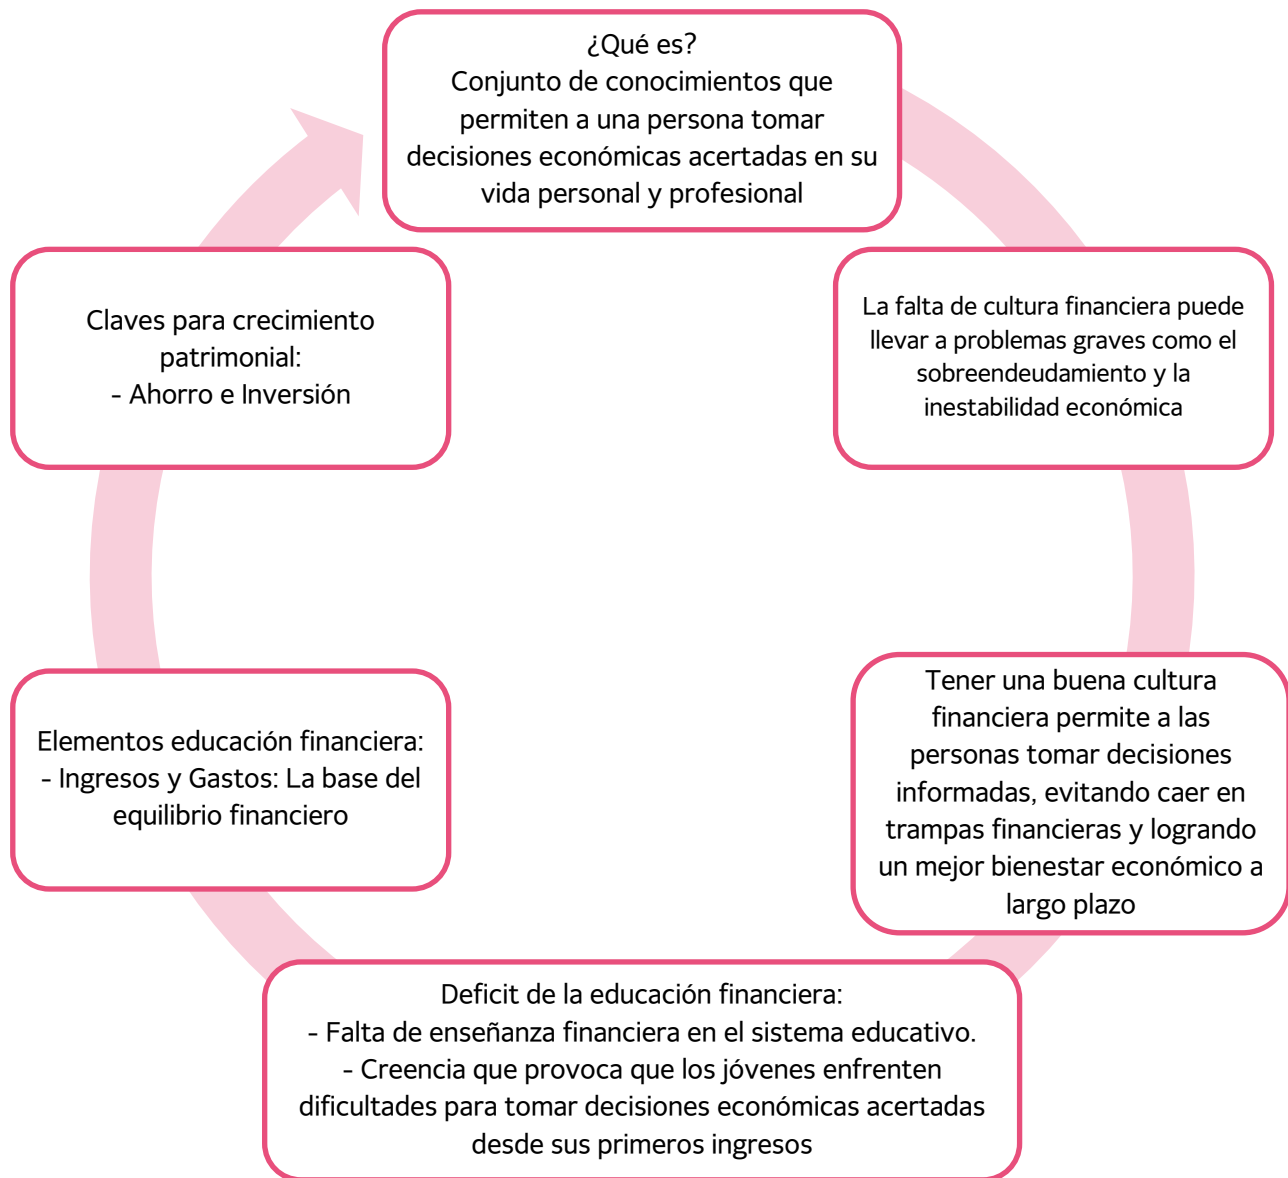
¿Qué es?
Conjunto de conocimientos que permiten a una persona tomar decisiones económicas acertadas en su vida personal y profesional

La falta de cultura financiera puede llevar a problemas graves como el sobreendeudamiento y la inestabilidad económica

Tener una buena cultura financiera permite a las personas tomar decisiones informadas, evitando caer en trampas financieras y logrando un mejor bienestar económico a largo plazo

Deficit de la educación financiera:
- Falta de enseñanza financiera en el sistema educativo.
- Creencia que provoca que los jóvenes enfrenten dificultades para tomar decisiones económicas acertadas desde sus primeros ingresos

Elementos educación financiera:
- Ingresos y Gastos: La base del equilibrio financiero

Claves para crecimiento patrimonial:
- Ahorro e Inversión